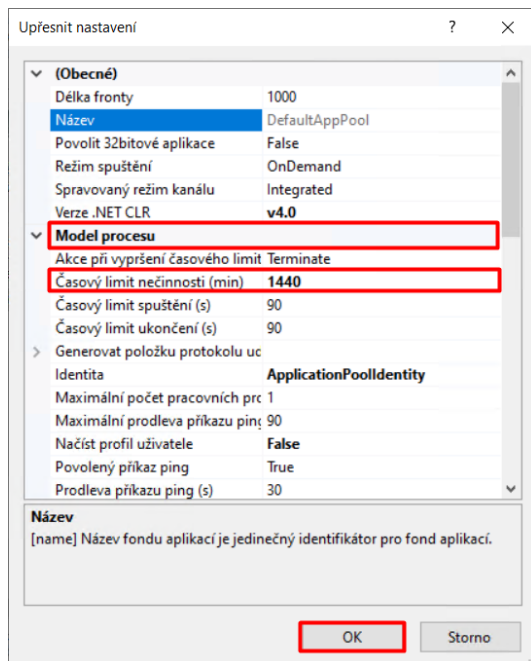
Upřesnit nastavení

?

(Obecné)

| | |
|---|---|
| Délka fronty | 1000 |
| Název | DefaultAppPool |
| Povolit 32bitové aplikace | False |
| Režim spuštění | OnDemand |
| Spravovaný režim kanálu | Integrated |
| Verze .NET CLR | v4.0 |

Model procesu

| | |
|---|---|
| Akce při vypršení časového limit | Terminate |
| Časový limit nečinnosti (min) | 1440 |
| Časový limit spuštění (s) | 90 |
| Časový limit ukončení (s) | 90 |
| Generovat položku protokolu uc | |
| Identita | ApplicationPoolIdentity |
| Maximální počet pracovních prc | 1 |
| Maximální prodleva příkazu pinţ | 90 |
| Načíst profil uživatele | False |
| Povolený příkaz ping | True |
| Prodleva příkazu ping (s) | 30 |

Název
[name] Název fondu aplikací je jedinečný identifikátor pro fond aplikací.

OK
Storno